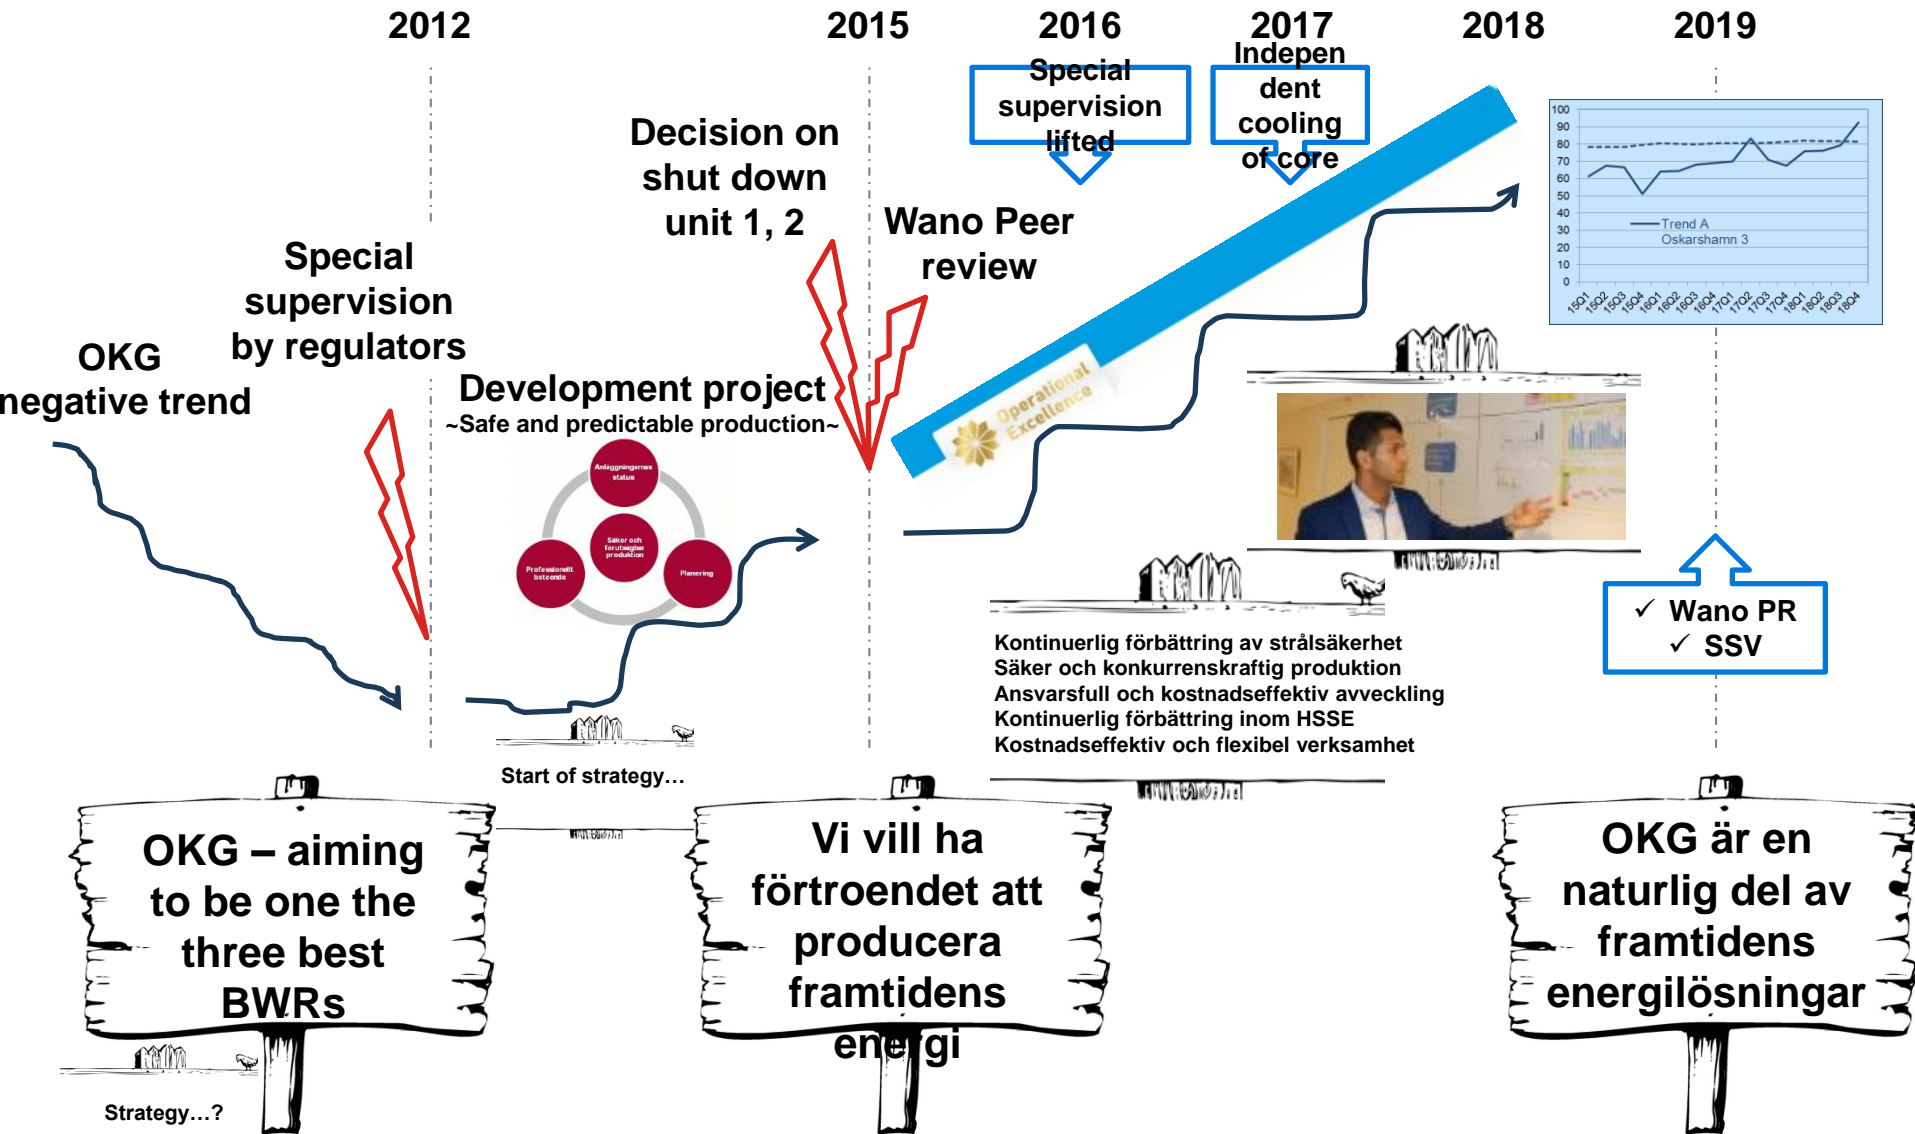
2012

2015

2016

2017

2018

2019

Special supervision lifted

Independent cooling of core

Decision on shut down unit 1, 2

Wano Peer review

Special supervision by regulators

OKG negative trend

Development project
~Safe and predictable production~

Anläggningarnas status

Säker och förutsägbar produktion

Professionellt beteende

Planering

Operational Excellence

100
90
80
70
60
50
40
30
20
10
0

Trend A
Oskarshamn 3

15Q1 15Q2 15Q3 15Q4 16Q1 16Q2 16Q3 16Q4 17Q1 17Q2 17Q3 17Q4 18Q1 18Q2 18Q3 18Q4

Kontinuerlig förbättring av strålsäkerhet
Säker och konkurrenskraftig produktion
Ansvarsfull och kostnadseffektiv avveckling
Kontinuerlig förbättring inom HSSE
Kostnadseffektiv och flexibel verksamhet

✓ Wano PR
✓ SSV

Start of strategy…

OKG – aiming to be one the three best BWRs

Strategy…?

Vi vill ha förtroendet att producera framtidens energi

OKG är en naturlig del av framtidens energilösningar